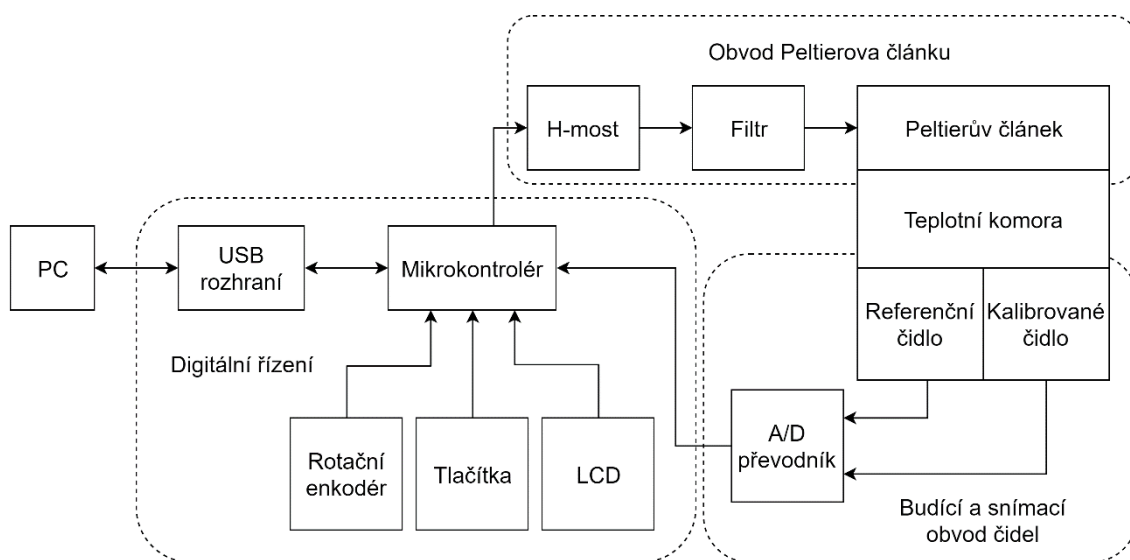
Obvod Peltierova článku

H-most

Filtr

Peltierův článek

Teplotní komora

PC

USB rozhraní

Mikrokontrolér

Referenční čidlo

Kalibrované čidlo

Digitální řízení

Rotační enkodér

Tlačítka

LCD

A/D převodník

Budící a snímací obvod čidel